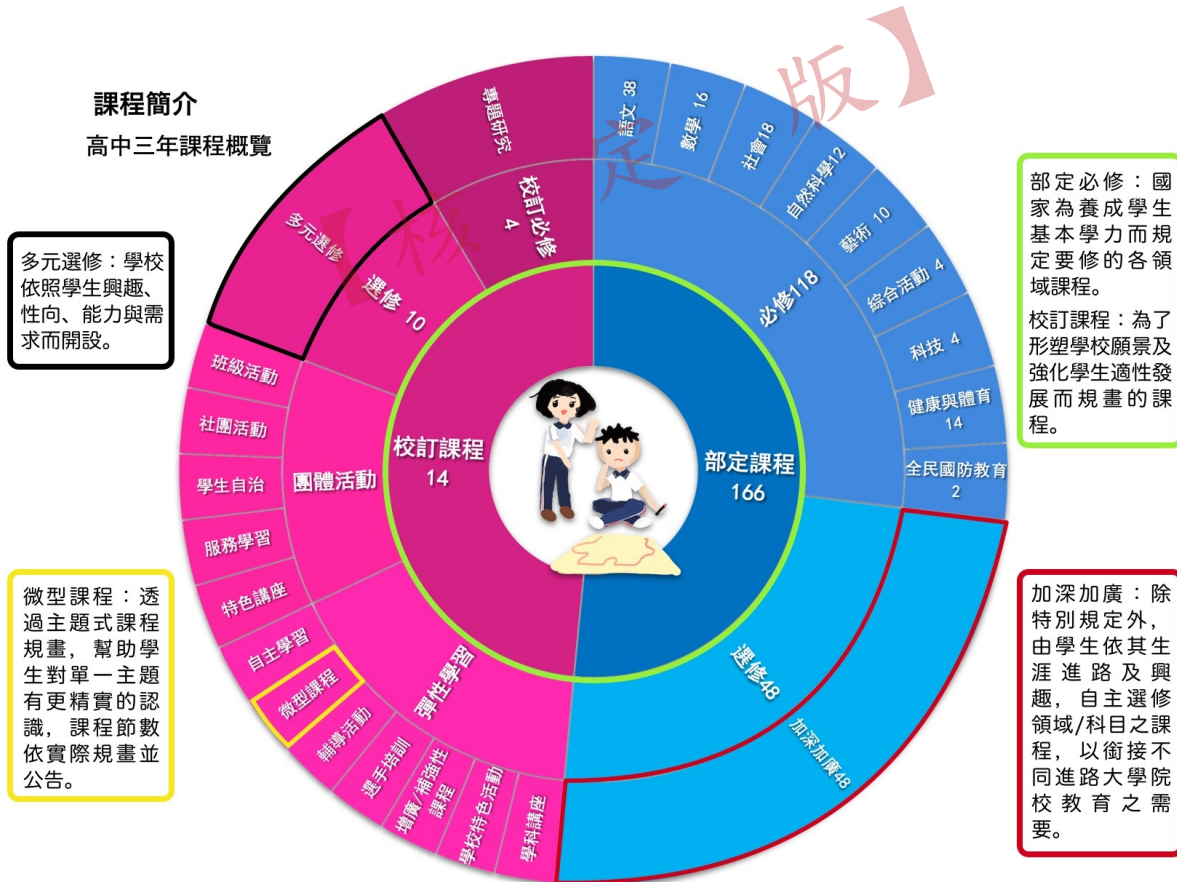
課程簡介

高中三年課程概覽

【核定版】

多元選修：學校依照學生興趣、性向、能力與需求而開設。

微型課程：透過主題式課程規畫，幫助學生對單一主題有更精實的認識，課程節數依實際規畫並公告。

部定必修：國家為養成學生基本學力而規定要修的各領域課程。

校訂課程：為了形塑學校願景及強化學生適性發展而規畫的課程。

加深加廣：除特別規定外，由學生依其生涯進路及興趣，自主選修領域/科目之課程，以銜接不同進路大學院校教育之需要。

校訂課程
14

部定課程
166

專題研究

校訂必修
4

多元選修

選修 10

班級活動

社團活動

學生自治

服務學習

特色講座

團體活動

自主學習

微型課程

輔導活動

選手培訓

增廣/補強性課程

學校特色活動

學科講座

彈性學習

語文 38

數學 16

社會18

自然科學12

藝術 10

綜合活動 4

科技 4

健康與體育 14

全民國防教育 2

必修118

選修48

加深加廣48